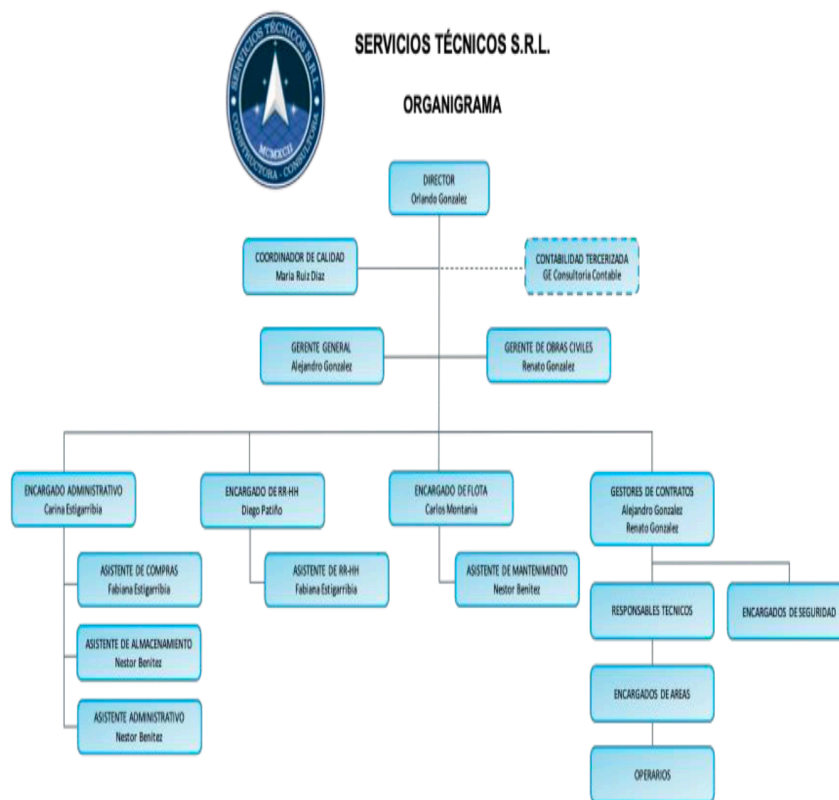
SERVICIOS TÉCNICOS S.R.L.
CONSTRUCTORA - CONSULTORA
MCMXCII

SERVICIOS TÉCNICOS S.R.L.

ORGANIGRAMA

DIRECTOR
Orlando Gonzalez

COORDINADOR DE CALIDAD
Maria Ruiz Diaz

CONTABILIDAD TERCERIZADA
GE Consultoria Contable

GERENTE GENERAL
Alejandro Gonzalez

GERENTE DE OBRAS CIVILES
Renato Gonzalez

ENCARGADO ADMINISTRATIVO
Carina Estigarribia

ENCARGADO DE RR-HH
Diego Patiño

ENCARGADO DE FLOTA
Carlos Montania

GESTORES DE CONTRATOS
Alejandro Gonzalez
Renato Gonzalez

ASISTENTE DE COMPRAS
Fabiana Estigarribia

ASISTENTE DE RR-HH
Fabiana Estigarribia

ASISTENTE DE MANTENIMIENTO
Nestor Benitez

RESPONSABLES TECNICOS

ENCARGADOS DE SEGURIDAD

ASISTENTE DE ALMACENAMIENTO
Nestor Benitez

ENCARGADOS DE AREAS

ASISTENTE ADMINISTRATIVO
Nestor Benitez

OPERARIOS